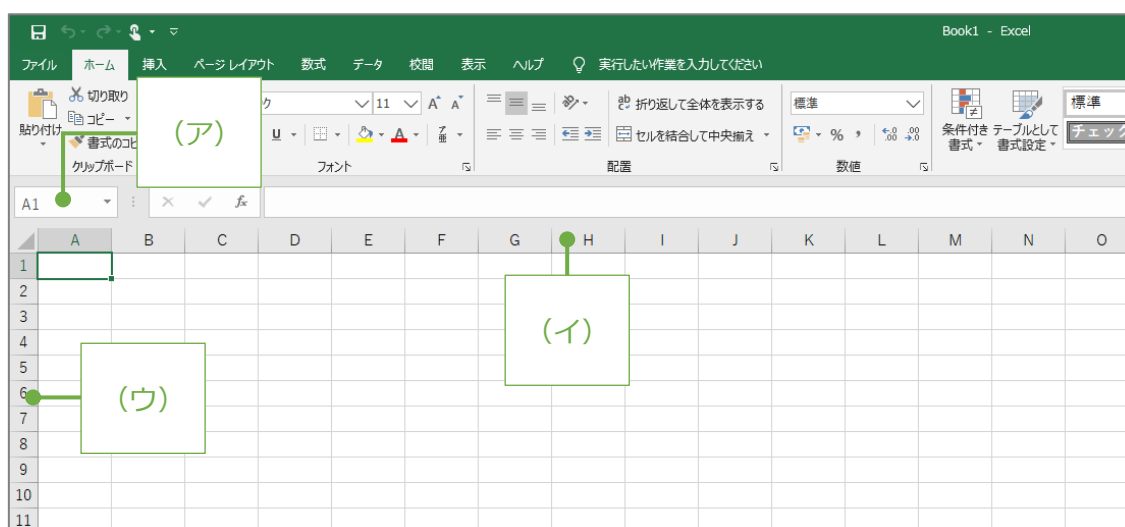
Book1 - Excel

ファイル　ホーム　挿入　ページ レイアウト　数式　データ　校閲　表示　ヘルプ　実行したい作業を入力してください

貼り付け　切り取り　コピー　書式のコピ　クリップボード

(ア)

ク　11　A　A

U　A　フォント

折り返して全体を表示する　セルを結合して中央揃え　配置

標準　%　,　数値

条件付き書式　テーブルとして書式設定　標準　チェック

A1　$f_x$

A　B　C　D　E　F　G　H　I　J　K　L　M　N　O

1
2
3
4
5
6
7
8
9
10
11

(イ)

(ウ)